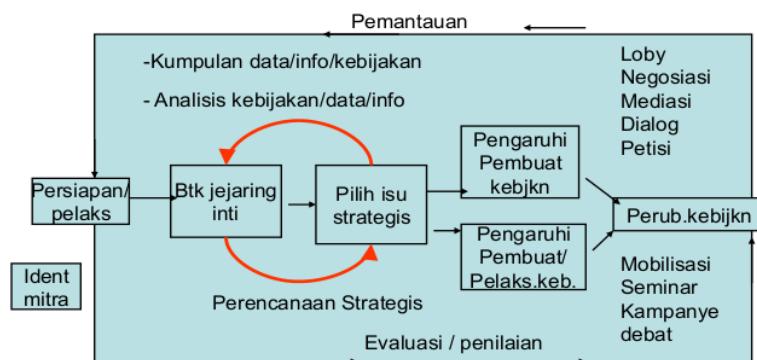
Pemantauan

-Kumpulan data/info/kebijakan

- Analisis kebijakan/data/info

Loby
Negosiasi
Mediasi
Dialog
Petisi

Persiapan/ pelaks

Btk jejaring inti

Pilih isu strategis

Pengaruhi Pembuat kebjkn

Pengaruhi Pembuat/ Pelaks.keb.

Perub.kebijkn

Ident mitra

Perencanaan Strategis

Mobilisasi
Seminar
Kampanye
debat

Evaluasi / penilaian